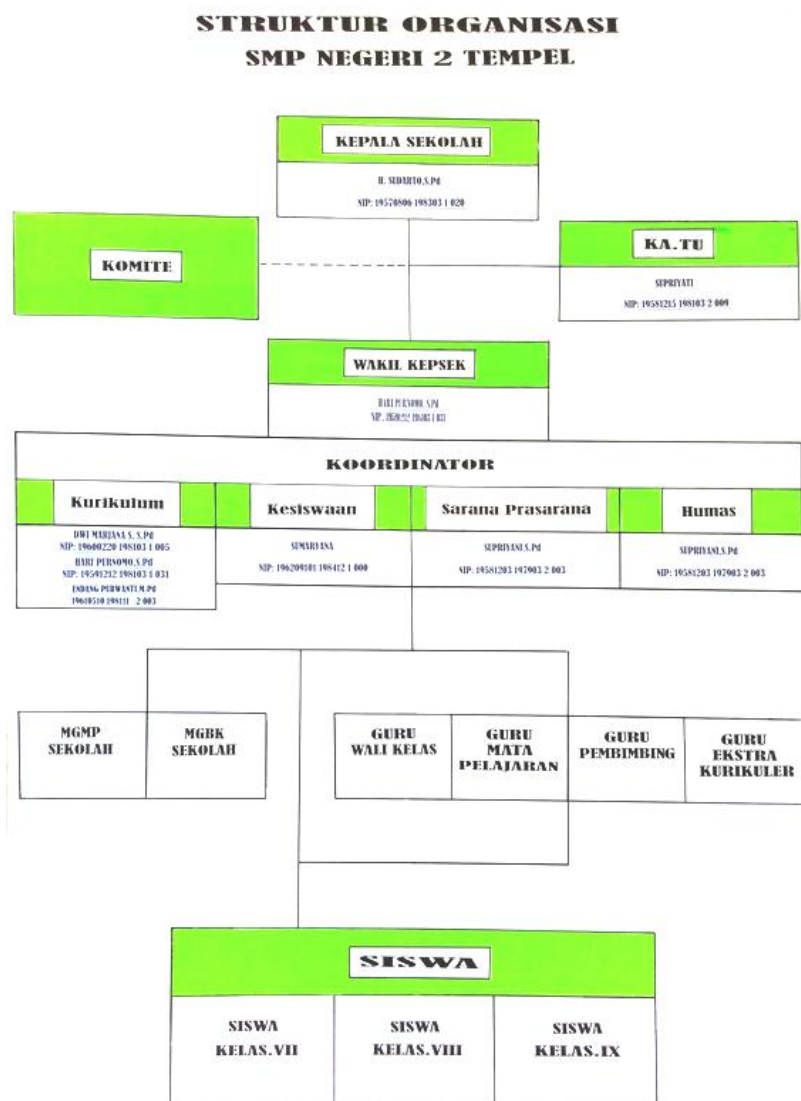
STRUKTUR ORGANISASI
SMP NEGERI 2 TEMPEL

KEPALA SEKOLAH
H. SUDARTO.S.Pd
NIP: 19570806 198303 1 020

KOMITE

KA.TU
SUPRIYATI
NIP: 19581215 198103 2 009

WAKIL KEPSEK
HARI PURNOMO, S.Pd
NIP: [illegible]

KOORDINATOR

Kurikulum
DWI MARJANA S. S.Pd
NIP: 19600220 198103 1 005
HARI PURNOMO.S.Pd
NIP: 19591212 198103 1 031
ENDANG PURWANTI.M.Pd
19610510 198111 2 003

Kesiswaan
SUMARYANA
NIP: 196209101 198412 1 000

Sarana Prasarana
SUPRIYANI.S.Pd
NIP: 19581203 197903 2 003

Humas
SUPRIYANI.S.Pd
NIP: 19581203 197903 2 003

MGMP SEKOLAH

MGBK SEKOLAH

GURU WALI KELAS

GURU MATA PELAJARAN

GURU PEMBIMBING

GURU EKSTRA KURIKULER

SISWA

SISWA KELAS.VII

SISWA KELAS.VIII

SISWA KELAS.IX